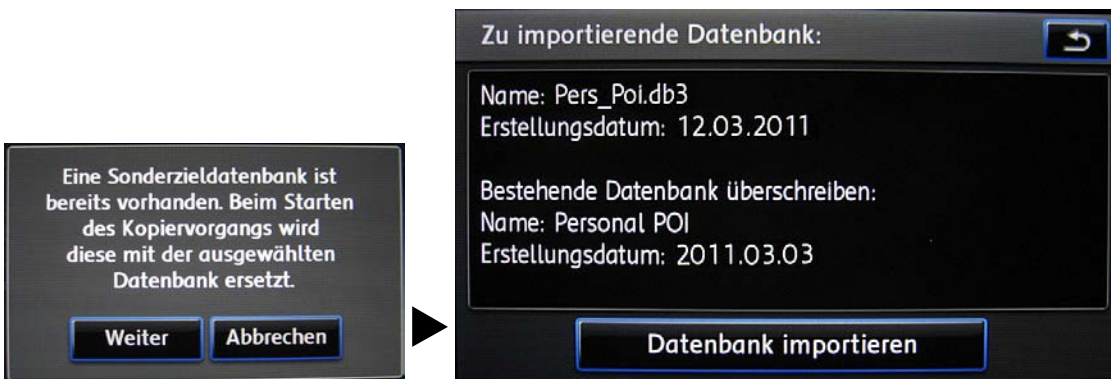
Eine Sonderzieldatenbank ist bereits vorhanden. Beim Starten des Kopiervorgangs wird diese mit der ausgewählten Datenbank ersetzt.

Weiter

Abbrechen

Zu importierende Datenbank:

Name: Pers_Poi.db3
Erstellungsdatum: 12.03.2011

Bestehende Datenbank überschreiben:
Name: Personal POI
Erstellungsdatum: 2011.03.03

Datenbank importieren